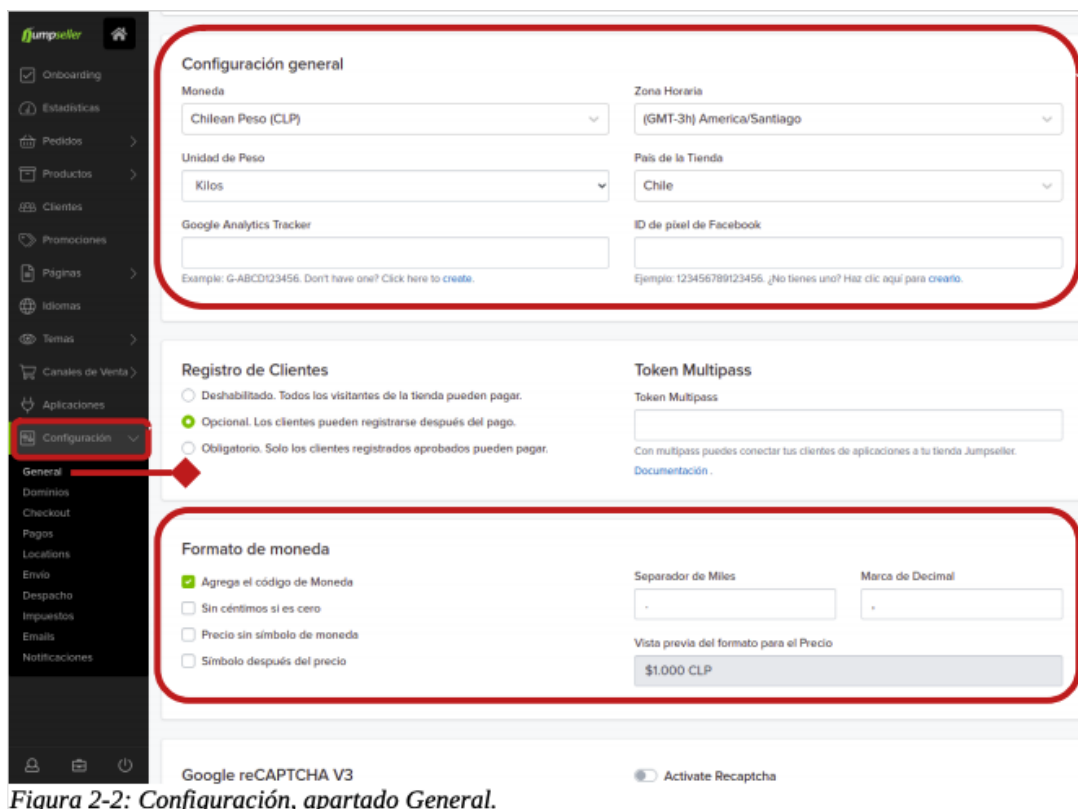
Jumpseller

Onboarding
Estadísticas
Pedidos
Productos
Clientes
Promociones
Páginas
Idiomas
Temas
Canales de Venta
Aplicaciones
Configuración
General
Dominios
Checkout
Pagos
Locations
Envío
Despacho
Impuestos
Emails
Notificaciones

Configuración general

Moneda
Chilean Peso (CLP)

Zona Horaria
(GMT-3h) America/Santiago

Unidad de Peso
Kilos

País de la Tienda
Chile

Google Analytics Tracker

Example: G-ABCD123456. Don't have one? Click here to create.

ID de píxel de Facebook

Ejemplo: 123456789123456. ¿No tienes uno? Haz clic aquí para crearlo.

Registro de Clientes
Deshabilitado. Todos los visitantes de la tienda pueden pagar.
Opcional. Los clientes pueden registrarse después del pago.
Obligatorio. Solo los clientes registrados aprobados pueden pagar.

Token Multipass
Token Multipass

Con multipass puedes conectar tus clientes de aplicaciones a tu tienda Jumpseller.
Documentación .

Formato de moneda
Agrega el código de Moneda
Sin céntimos si es cero
Precio sin símbolo de moneda
Símbolo después del precio

Separador de Miles
.
Marca de Decimal
,
Vista previa del formato para el Precio
$1.000 CLP

Google reCAPTCHA V3
Activate Recaptcha

Figura 2-2: Configuración, apartado General.